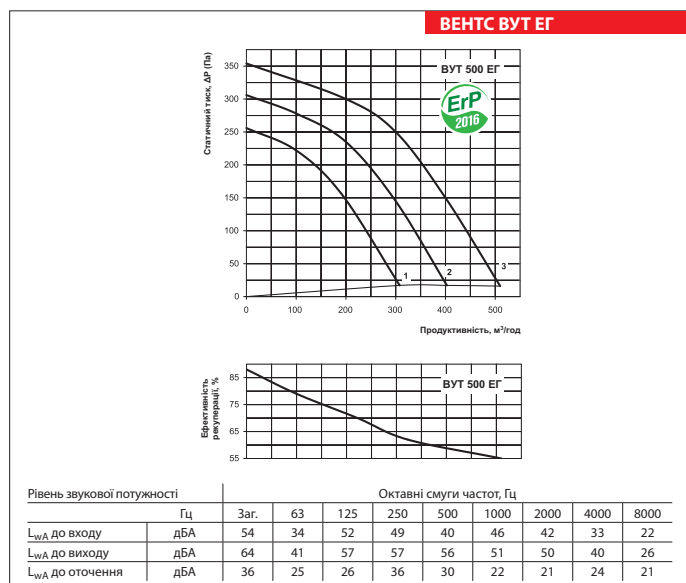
ВЕНТС ВУТ ЕГ

ВУТ 500 ЕГ

ErP 2016

Статичний тиск, ΔP (Па)

350
300
250
200
150
100
50
0

0 100 200 300 400 500

1 2 3

Продуктивність, м³/год

Ефективність рекуперації, %

ВУТ 500 ЕГ

85
75
65
55

| Рівень звукової потужності | | Октавні смуги частот, Гц | | | | | | | | |
|---|---|---|---|---|---|---|---|---|---|---|
| | Гц | Заг. | 63 | 125 | 250 | 500 | 1000 | 2000 | 4000 | 8000 |
| $L_{wA}$ до входу | дБА | 54 | 34 | 52 | 49 | 40 | 46 | 42 | 33 | 22 |
| $L_{wA}$ до виходу | дБА | 64 | 41 | 57 | 57 | 56 | 51 | 50 | 40 | 26 |
| $L_{wA}$ до оточення | дБА | 36 | 25 | 26 | 36 | 30 | 22 | 21 | 24 | 21 |